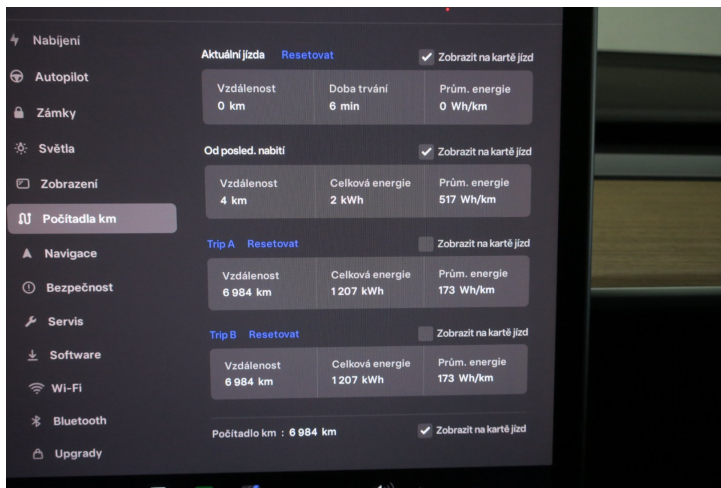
Nabíjení
Autopilot
Zámky
Světla
Zobrazení
Počítadla km
Navigace
Bezpečnost
Servis
Software
Wi-Fi
Bluetooth
Upgrady

Aktuální jízda Resetovat
Zobrazit na kartě jízd

| Vzdálenost | Doba trvání | Prům. energie |
|---|---|---|
| 0 km | 6 min | 0 Wh/km |

Od posled. nabití
Zobrazit na kartě jízd

| Vzdálenost | Celková energie | Prům. energie |
|---|---|---|
| 4 km | 2 kWh | 517 Wh/km |

Trip A Resetovat
Zobrazit na kartě jízd

| Vzdálenost | Celková energie | Prům. energie |
|---|---|---|
| 6 984 km | 1 207 kWh | 173 Wh/km |

Trip B Resetovat
Zobrazit na kartě jízd

| Vzdálenost | Celková energie | Prům. energie |
|---|---|---|
| 6 984 km | 1 207 kWh | 173 Wh/km |

Počítadlo km : 6 984 km
Zobrazit na kartě jízd